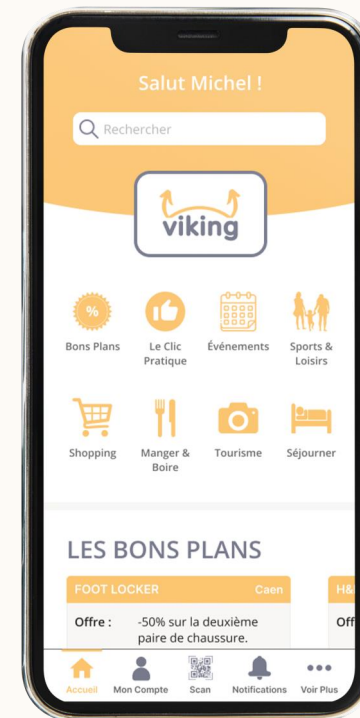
Salut Michel !

Rechercher

viking

%

Bons Plans

Le Clic Pratique

Événements

Sports & Loisirs

Shopping

Manger & Boire

Tourisme

Séjourner

LES BONS PLANS

FOOT LOCKER Caen

Offre : -50% sur la deuxième paire de chaussure.

H&

Off

Accueil Mon Compte Scan Notifications Voir Plus